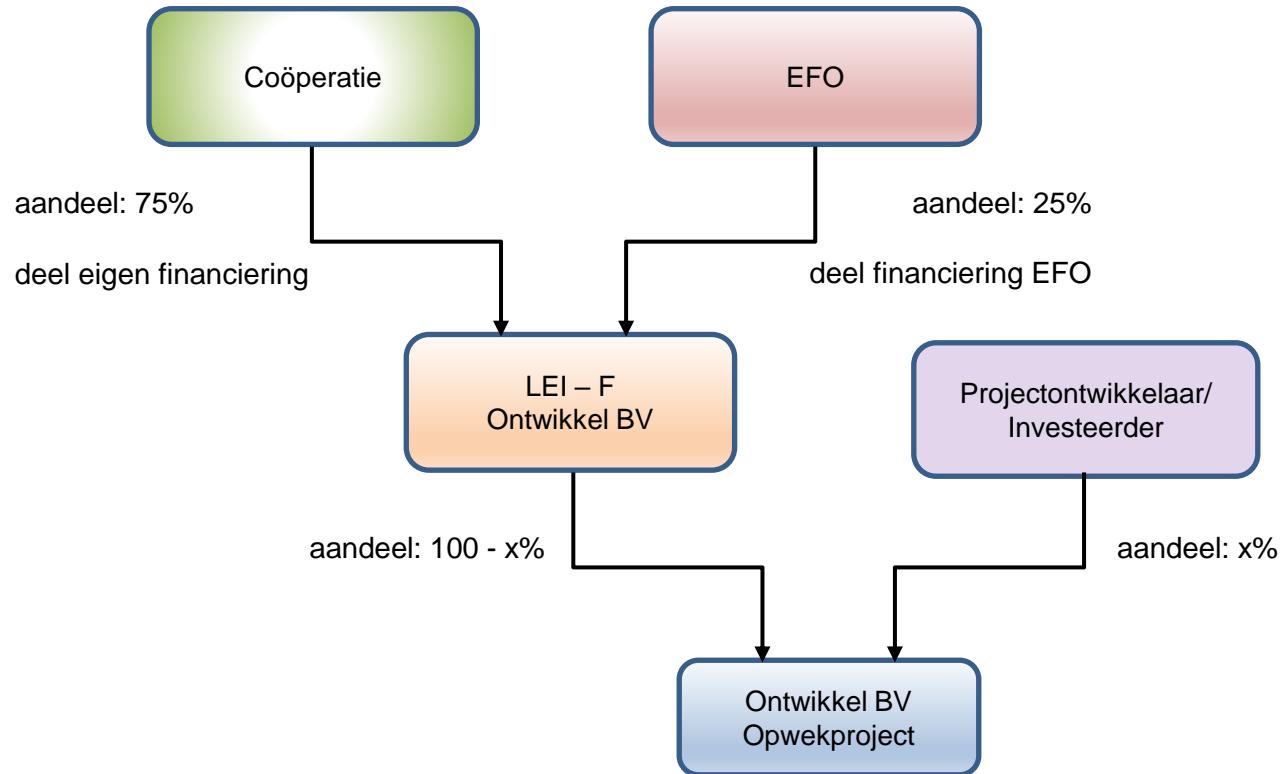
Coöperatie

EFO

aandeel: 75%

deel eigen financiering

aandeel: 25%

deel financiering EFO

LEI – F
Ontwikkel BV

Projectontwikkelaar/
Investeerder

aandeel: 100 - x%

aandeel: x%

Ontwikkel BV
Opwekproject